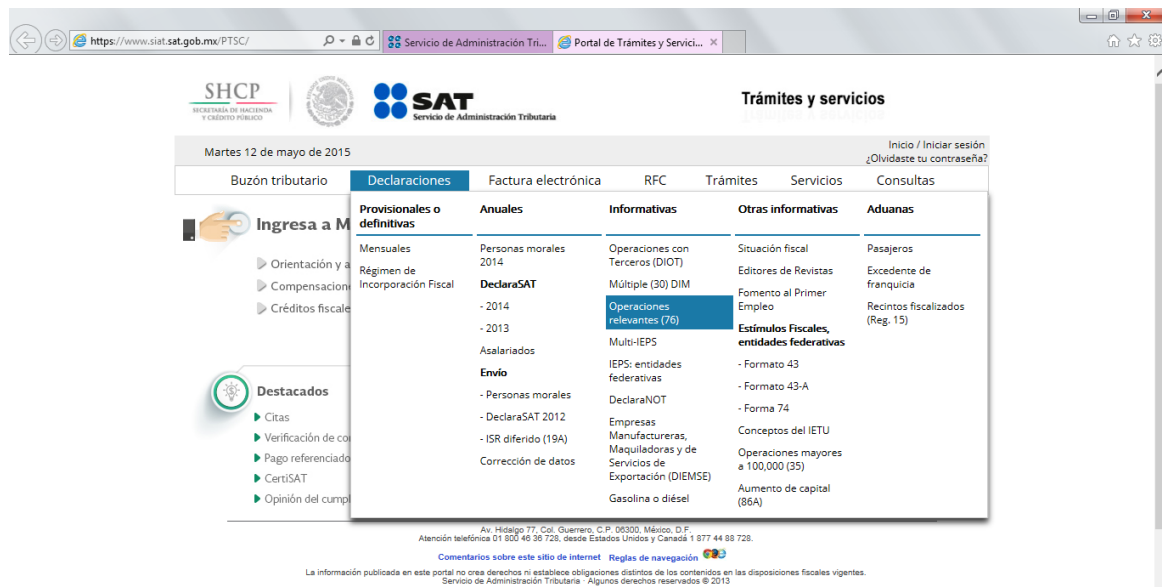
https://www.siat.sat.gob.mx/PTSC/
Servicio de Administración Tri...
Portal de Trámites y Servici... ×

SHCP
SECRETARÍA DE HACIENDA Y CRÉDITO PÚBLICO

SAT
Servicio de Administración Tributaria

Trámites y servicios

Martes 12 de mayo de 2015
Inicio / Iniciar sesión
¿Olvidaste tu contraseña?

Buzón tributario | Declaraciones | Factura electrónica | RFC | Trámites | Servicios | Consultas

Ingresa a M

Orientación y a
Compensacione
Créditos fiscale

Destacados
Citas
Verificación de co
Pago referenciado
CertiSAT
Opinión del cumpl

Provisionales o definitivas
Mensuales
Régimen de Incorporación Fiscal

Anuales
Personas morales 2014
DeclaraSAT
- 2014
- 2013
Asalariados
Envío
- Personas morales
- DeclaraSAT 2012
- ISR diferido (19A)
Corrección de datos

Informativas
Operaciones con Terceros (DIOT)
Múltiple (30) DIM
Operaciones relevantes (76)
Multi-IEPS
IEPS: entidades federativas
DeclaraNOT
Empresas Manufactureras, Maquiladoras y de Servicios de Exportación (DIEMSE)
Gasolina o diésel

Otras informativas
Situación fiscal
Editores de Revistas
Fomento al Primer Empleo
Estímulos Fiscales, entidades federativas
- Formato 43
- Formato 43-A
- Forma 74
Conceptos del IETU
Operaciones mayores a 100,000 (35)
Aumento de capital (86A)

Aduanas
Pasajeros
Excedente de franquicia
Recintos fiscalizados (Reg. 15)

Av. Hidalgo 77, Col. Guerrero, C.P. 06300, México, D.F.
Atención telefónica 01 800 46 36 728, desde Estados Unidos y Canadá 1 877 44 88 728.

Comentarios sobre este sitio de internet   Reglas de navegación

La información publicada en este portal no crea derechos ni establece obligaciones distintos de los contenidos en las disposiciones fiscales vigentes.
Servicio de Administración Tributaria · Algunos derechos reservados © 2013